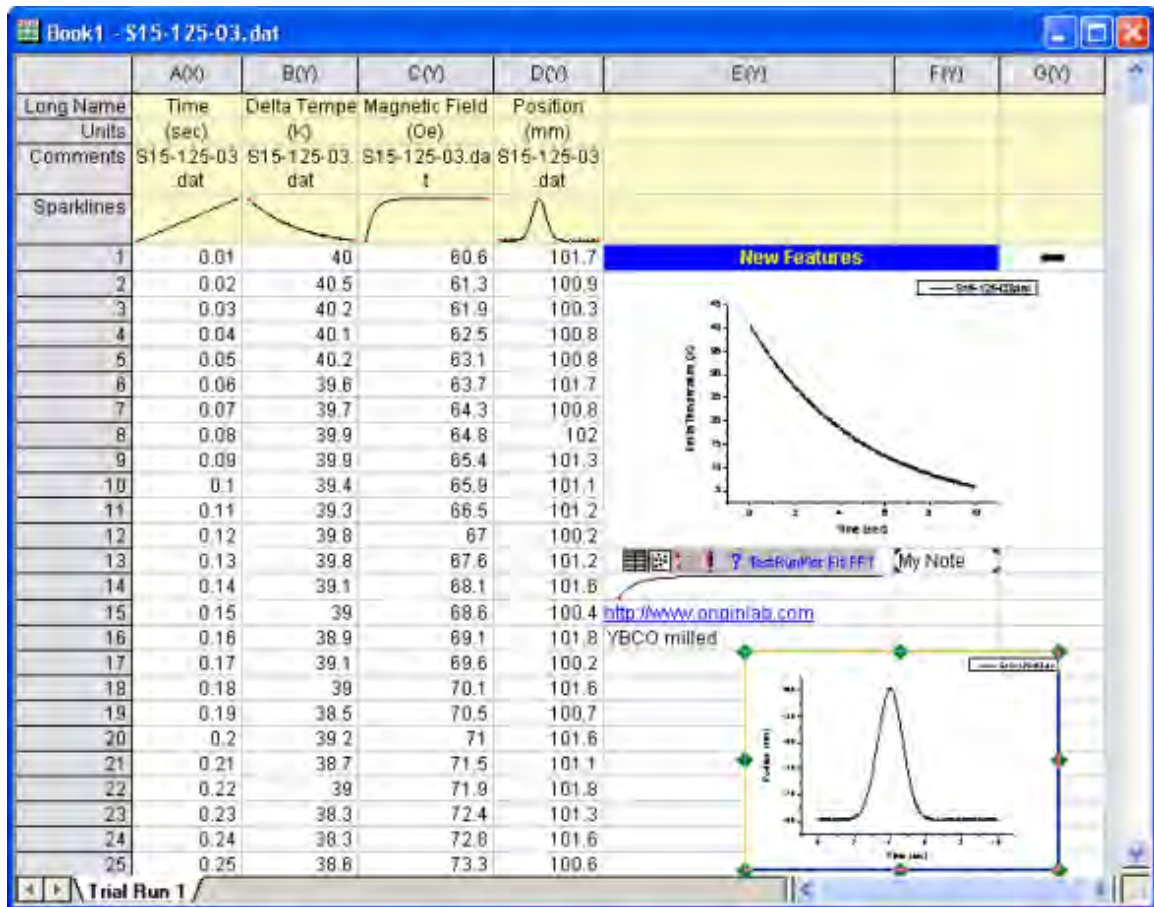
Book1 - S15-125-03.dat

|  | A(X) | B(Y) | C(Y) | D(Y) | E(Y) | F(Y) | G(Y) |
|---|---|---|---|---|---|---|---|
| Long Name | Time | Delta Tempe | Magnetic Field | Position |  |  |  |
| Units | (sec) | (K) | (Oe) | (mm) |  |  |  |
| Comments | S15-125-03.dat | S15-125-03.dat | S15-125-03.dat | S15-125-03.dat |  |  |  |
| Sparklines |  |  |  |  |  |  |  |
| 1 | 0.01 | 40 | 60.6 | 101.7 | New Features |  |  |
| 2 | 0.02 | 40.5 | 61.3 | 100.9 |  |  |  |
| 3 | 0.03 | 40.2 | 61.9 | 100.3 |  |  |  |
| 4 | 0.04 | 40.1 | 62.5 | 100.8 |  |  |  |
| 5 | 0.05 | 40.2 | 63.1 | 100.8 |  |  |  |
| 6 | 0.06 | 39.6 | 63.7 | 101.7 |  |  |  |
| 7 | 0.07 | 39.7 | 64.3 | 100.8 |  |  |  |
| 8 | 0.08 | 39.9 | 64.8 | 102 |  |  |  |
| 9 | 0.09 | 39.9 | 65.4 | 101.3 |  |  |  |
| 10 | 0.1 | 39.4 | 65.9 | 101.1 |  |  |  |
| 11 | 0.11 | 39.3 | 66.5 | 101.2 |  |  |  |
| 12 | 0.12 | 39.8 | 67 | 100.2 |  |  |  |
| 13 | 0.13 | 39.8 | 67.6 | 101.2 | ? TestRunPer Fit FFT | My Note |  |
| 14 | 0.14 | 39.1 | 68.1 | 101.6 |  |  |  |
| 15 | 0.15 | 39 | 68.6 | 100.4 | http://www.originlab.com |  |  |
| 16 | 0.16 | 38.9 | 69.1 | 101.8 | YBCO milled |  |  |
| 17 | 0.17 | 39.1 | 69.6 | 100.2 |  |  |  |
| 18 | 0.18 | 39 | 70.1 | 101.6 |  |  |  |
| 19 | 0.19 | 38.5 | 70.5 | 100.7 |  |  |  |
| 20 | 0.2 | 39.2 | 71 | 101.6 |  |  |  |
| 21 | 0.21 | 38.7 | 71.5 | 101.1 |  |  |  |
| 22 | 0.22 | 39 | 71.9 | 101.8 |  |  |  |
| 23 | 0.23 | 38.3 | 72.4 | 101.3 |  |  |  |
| 24 | 0.24 | 38.3 | 72.8 | 101.6 |  |  |  |
| 25 | 0.25 | 38.6 | 73.3 | 100.6 |  |  |  |

S15-125-03.dat
Delta Temperature (K)
Time (sec)
Position (mm)
Time (sec)

Trial Run 1